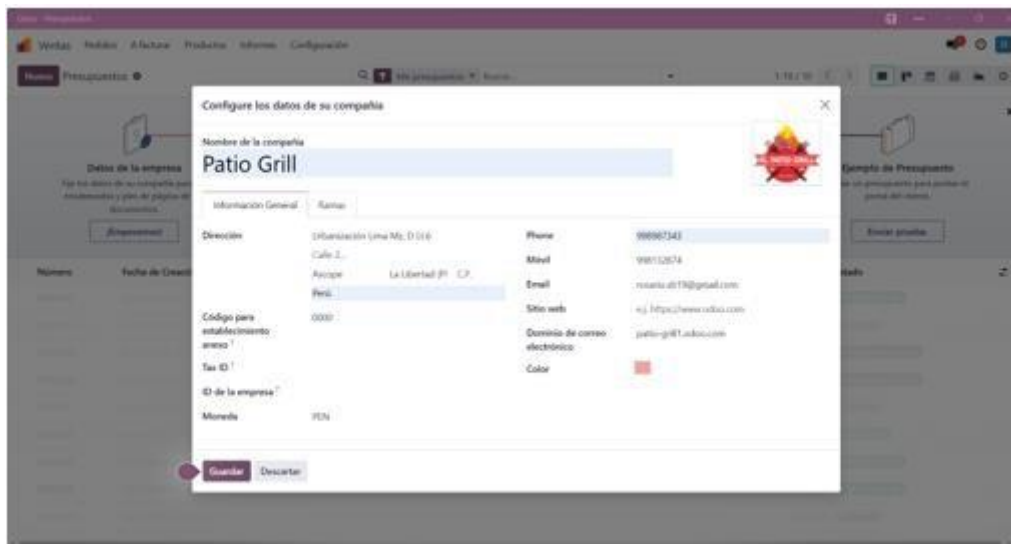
Ventas Pedidos A facturar Productos Informes Configuración

Nuevo Presupuestos

Datos de la empresa

¡Empecemos!

Ejemplo de Presupuesto

Enviar prueba

Número Fecha de Creación

Configure los datos de su compañía

Nombre de la compañía
Patio Grill

Información General Ramas

Dirección Urbanización Lima Mz. D Lt.6
Calle 2...
Ascope La Libertad (P) C.P.
Perú

Código para establecimiento anexo 0000

Tax ID

ID de la empresa

Moneda PEN

Phone 998987343
Móvil 998132874
Email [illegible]@gmail.com
Sitio web e.j. https://www.odoo.com
Dominio de correo electrónico patio-grill1.odoo.com
Color

Guardar Descartar